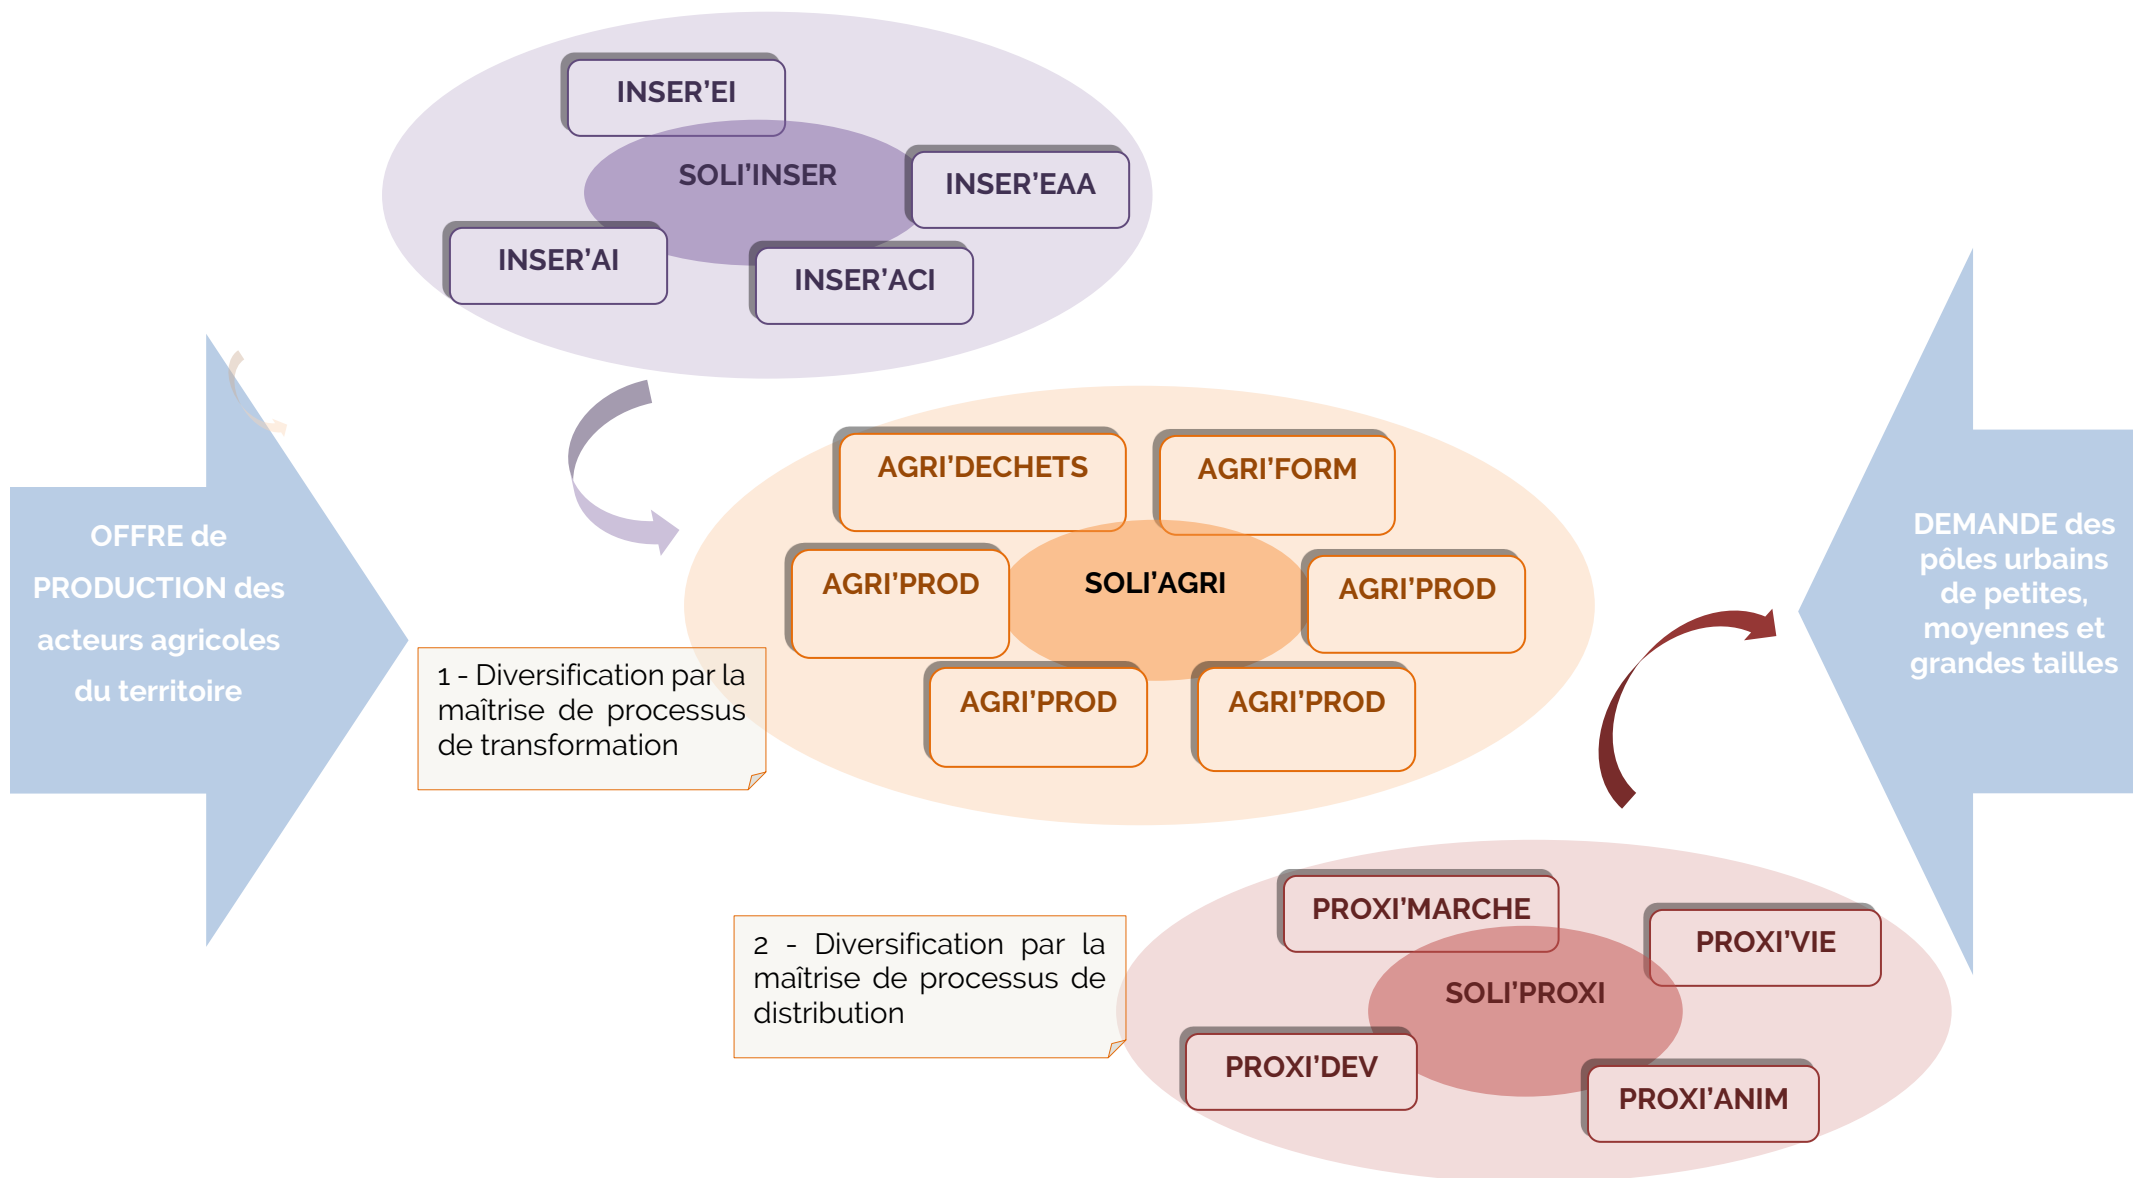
INSER'EI

SOLI'INSER

INSER'EAA

INSER'AI

INSER'ACI

OFFRE de PRODUCTION des acteurs agricoles du territoire

AGRI'DECHETS

AGRI'FORM

AGRI'PROD

SOLI'AGRI

AGRI'PROD

AGRI'PROD

AGRI'PROD

1 - Diversification par la maîtrise de processus de transformation

DEMANDE des pôles urbains de petites, moyennes et grandes tailles

PROXI'MARCHE

PROXI'VIE

SOLI'PROXI

PROXI'DEV

PROXI'ANIM

2 - Diversification par la maîtrise de processus de distribution